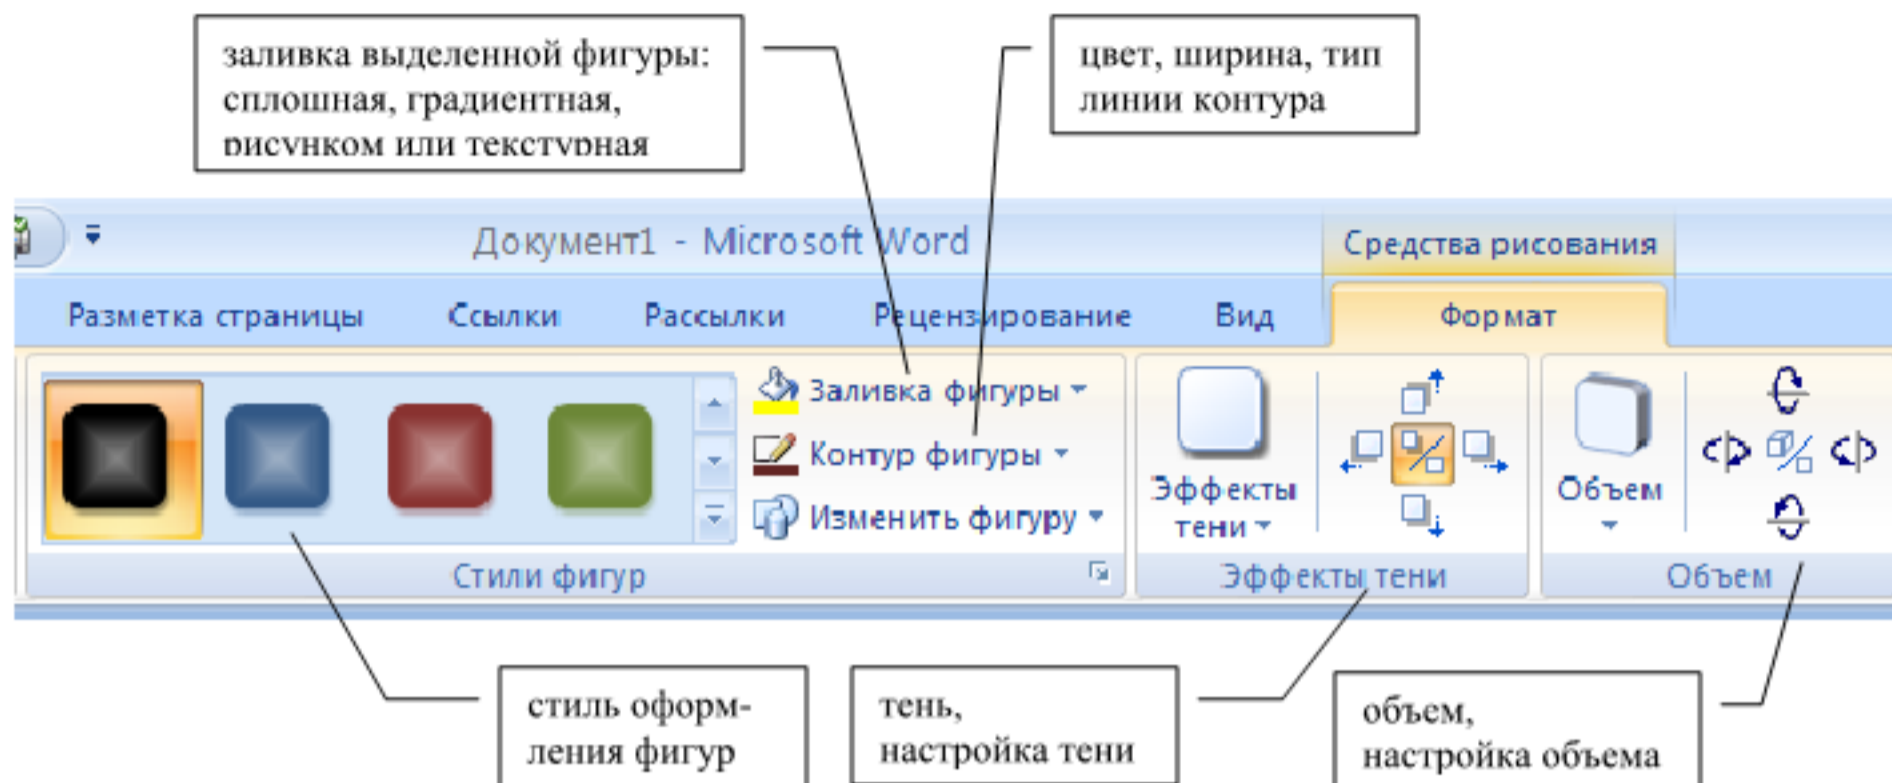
заливка выделенной фигуры: сплошная, градиентная, рисунком или текстурная

цвет, ширина, тип линии контура

Документ1 - Microsoft Word

Средства рисования

Разметка страницы Ссылки Рассылки Рецензирование Вид Формат

Заливка фигуры
Контур фигуры
Изменить фигуру

Стили фигур

Эффекты тени

Эффекты тени

Объем

Объем

стиль оформления фигур

тень, настройка тени

объем, настройка объема